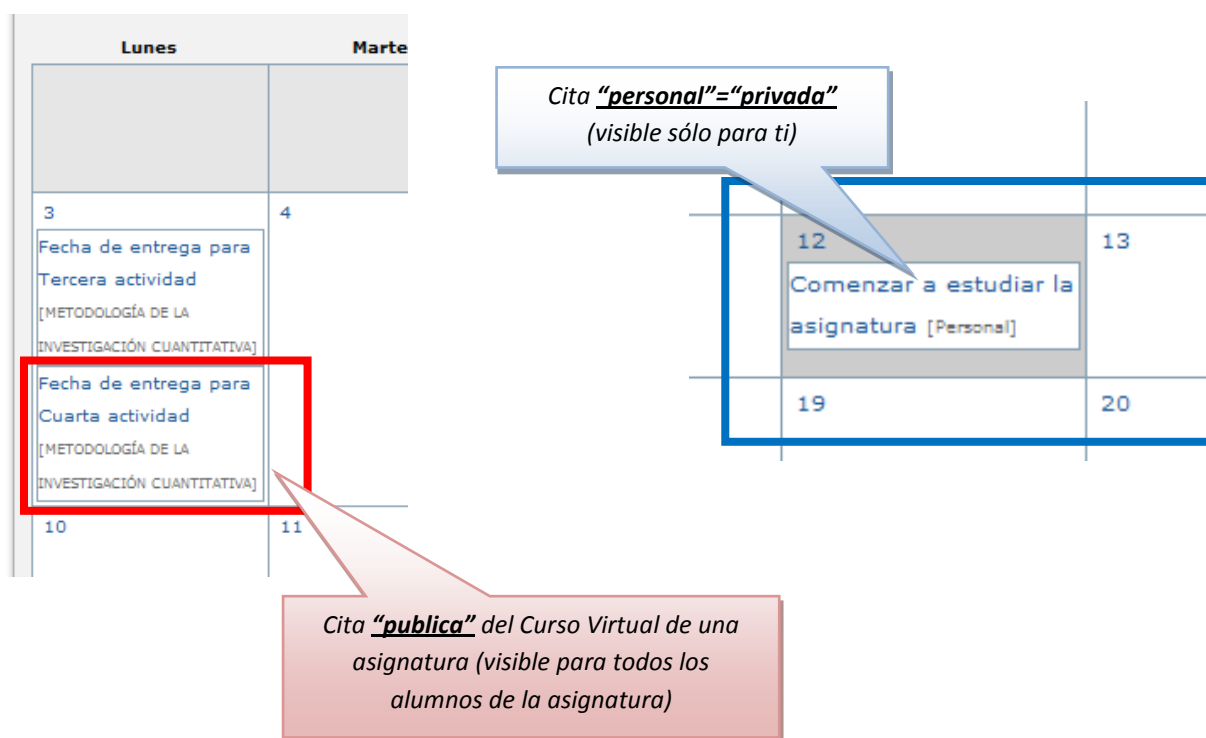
| Lunes | Marte |
|---|---|
| | |
| 3 Fecha de entrega para Tercera actividad [METODOLOGÍA DE LA INVESTIGACIÓN CUANTITATIVA] Fecha de entrega para Cuarta actividad [METODOLOGÍA DE LA INVESTIGACIÓN CUANTITATIVA] | 4 |
| 10 | 11 |

Cita ***"personal"="privada"*** *(visible sólo para ti)*

| 12 Comenzar a estudiar la asignatura [Personal] | 13 |
|---|---|
| 19 | 20 |

*Cita* ***"publica"*** *del Curso Virtual de una asignatura (visible para todos los alumnos de la asignatura)*